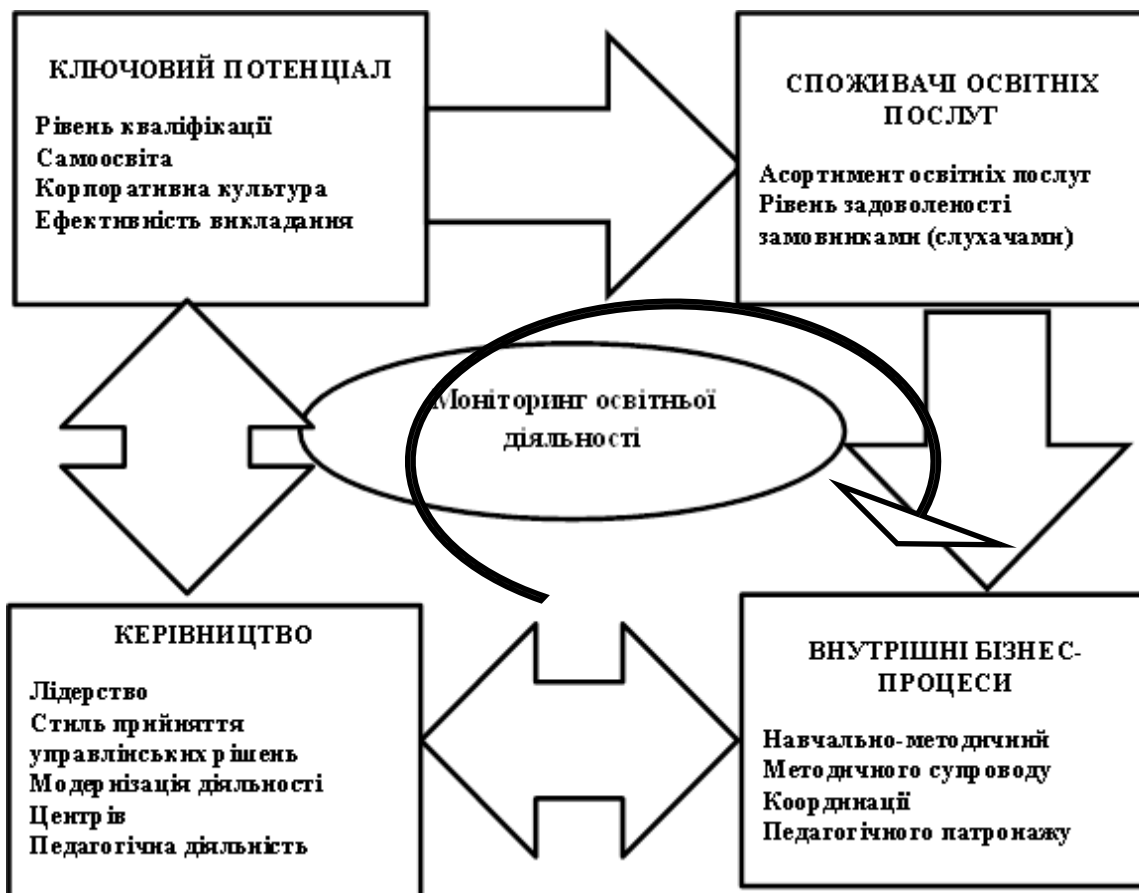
КЛЮЧОВИЙ ПОТЕНЦІАЛ

Рівень кваліфікації
Самоосвіта
Корпоративна культура
Ефективність викладання

СПОЖИВАЧІ ОСВІТНІХ ПОСЛУГ

Асортимент освітніх послуг
Рівень задоволеності замовниками (слухачами)

Моніторинг освітньої діяльності

КЕРІВНИЦТВО

Лідерство
Стиль прийняття управлінських рішень
Модернізація діяльності Центрів
Педагогічна діяльність

ВНУТРІШНІ БІЗНЕС-ПРОЦЕСИ

Навчально-методичний
Методичного супроводу
Координації
Педагогічного патронажу